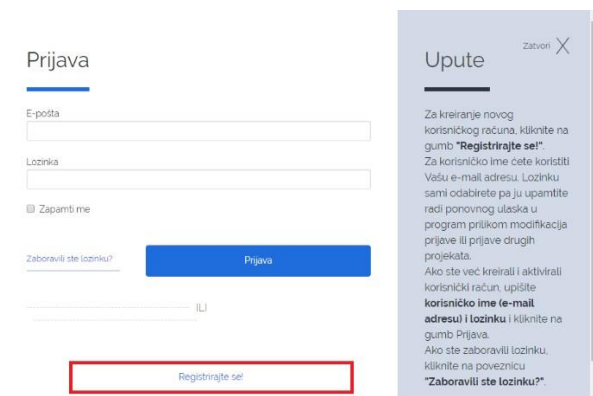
Prijava

E-pošta

Lozinka

Zapamti me

Zaboravili ste lozinku?

Prijava

ILI

Registrirajte se!

Upute

Zatvori X

Za kreiranje novog korisničkog računa, kliknite na gumb **"Registrirajte se!"**. Za korisničko ime ćete koristiti Vašu e-mail adresu. Lozinku sami odabirete pa ju upamtite radi ponovnog ulaska u program prilikom modifikacija prijave ili prijave drugih projekata. Ako ste već kreirali i aktivirali korisnički račun, upišite **korisničko ime (e-mail adresu) i lozinku** i kliknite na gumb Prijava. Ako ste zaboravili lozinku, kliknite na poveznicu **"Zaboravili ste lozinku?"**.